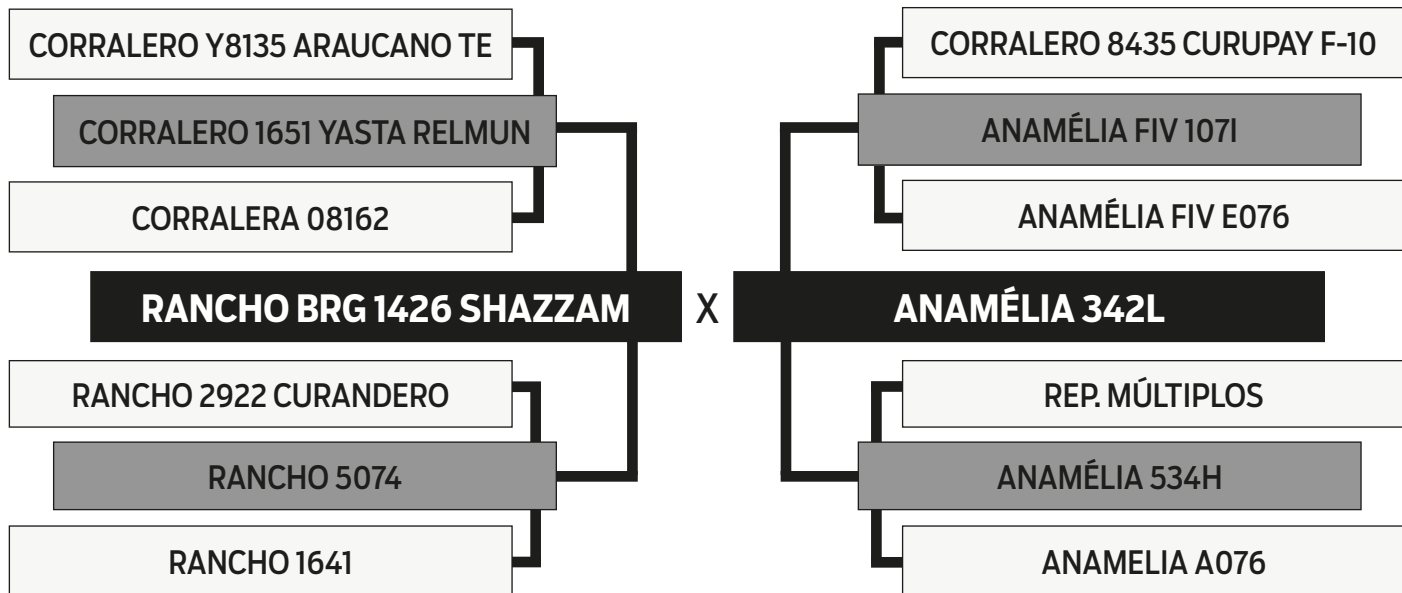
CORRALERO Y8135 ARAUCANO TE

CORRALERO 1651 YASTA RELMUN

CORRALERA 08162

RANCHO BRG 1426 SHAZZAM

RANCHO 2922 CURANDERO

RANCHO 5074

RANCHO 1641

X

CORRALERO 8435 CURUPAY F-10

ANAMÉLIA FIV 107I

ANAMÉLIA FIV E076

ANAMÉLIA 342L

REP. MÚLTIPLOS

ANAMÉLIA 534H

ANAMELIA A076